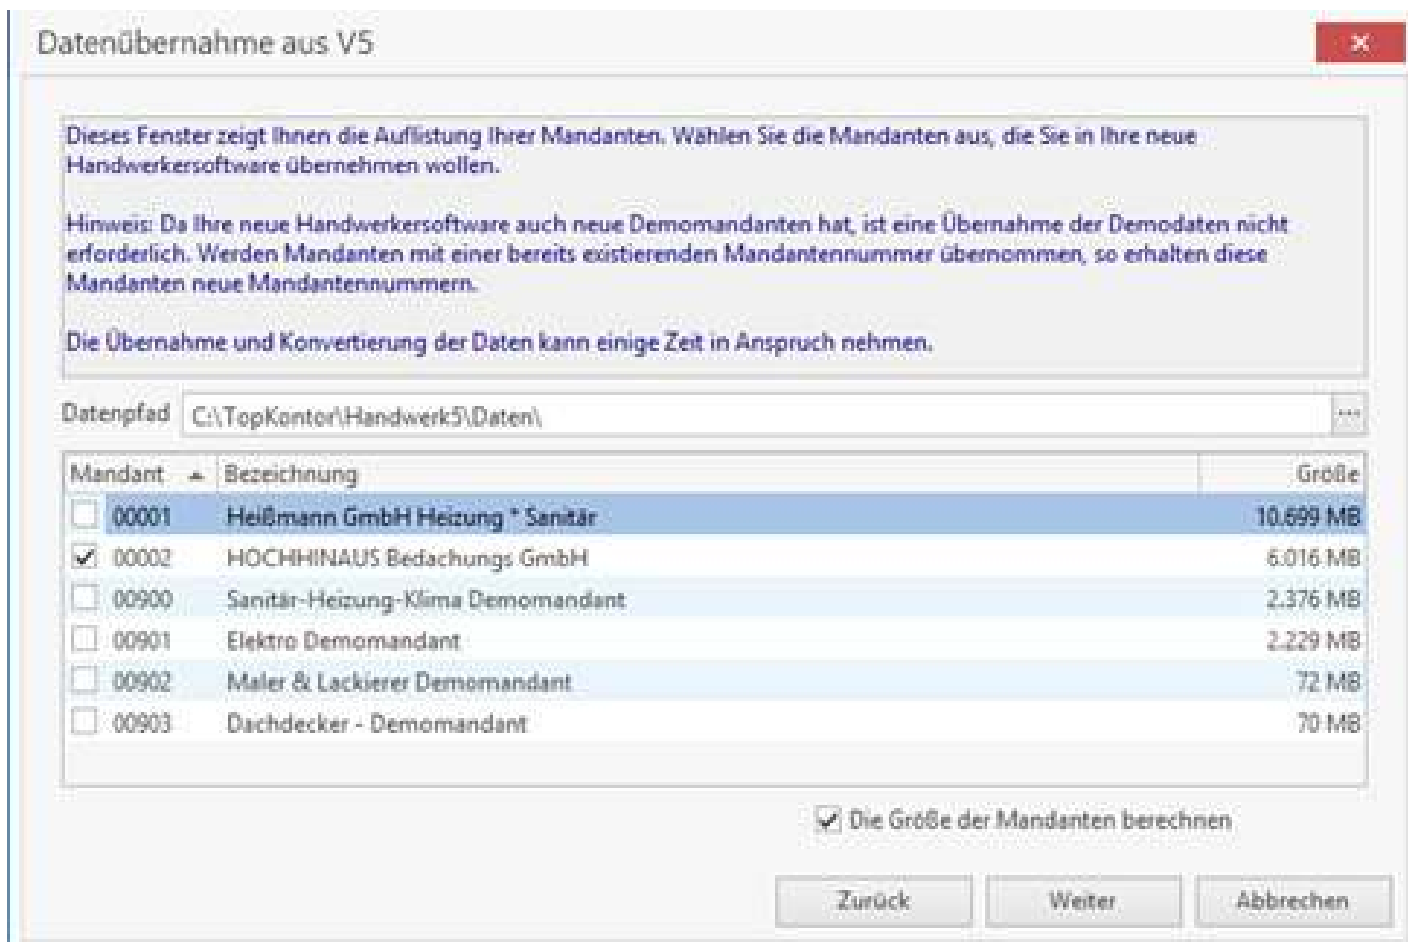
Datenübernahme aus V5

×

Dieses Fenster zeigt Ihnen die Auflistung Ihrer Mandanten. Wählen Sie die Mandanten aus, die Sie in Ihre neue Handwerkersoftware übernehmen wollen.

Hinweis: Da Ihre neue Handwerkersoftware auch neue Demomandanten hat, ist eine Übernahme der Demodaten nicht erforderlich. Werden Mandanten mit einer bereits existierenden Mandantennummer übernommen, so erhalten diese Mandanten neue Mandantennummern.

Die Übernahme und Konvertierung der Daten kann einige Zeit in Anspruch nehmen.

Datenpfad C:\TopKontor\Handwerk5\Daten\ ...

| Mandant | Bezeichnung | Größe |
|---|---|---|
| 00001 | Heißmann GmbH Heizung * Sanitär | 10.699 MB |
| 00002 | HOCHHINAUS Bedachungs GmbH | 6.016 MB |
| 00900 | Sanitär-Heizung-Klima Demomandant | 2.376 MB |
| 00901 | Elektro Demomandant | 2.229 MB |
| 00902 | Maler & Lackierer Demomandant | 72 MB |
| 00903 | Dachdecker - Demomandant | 70 MB |

Die Größe der Mandanten berechnen

Zurück Weiter Abbrechen